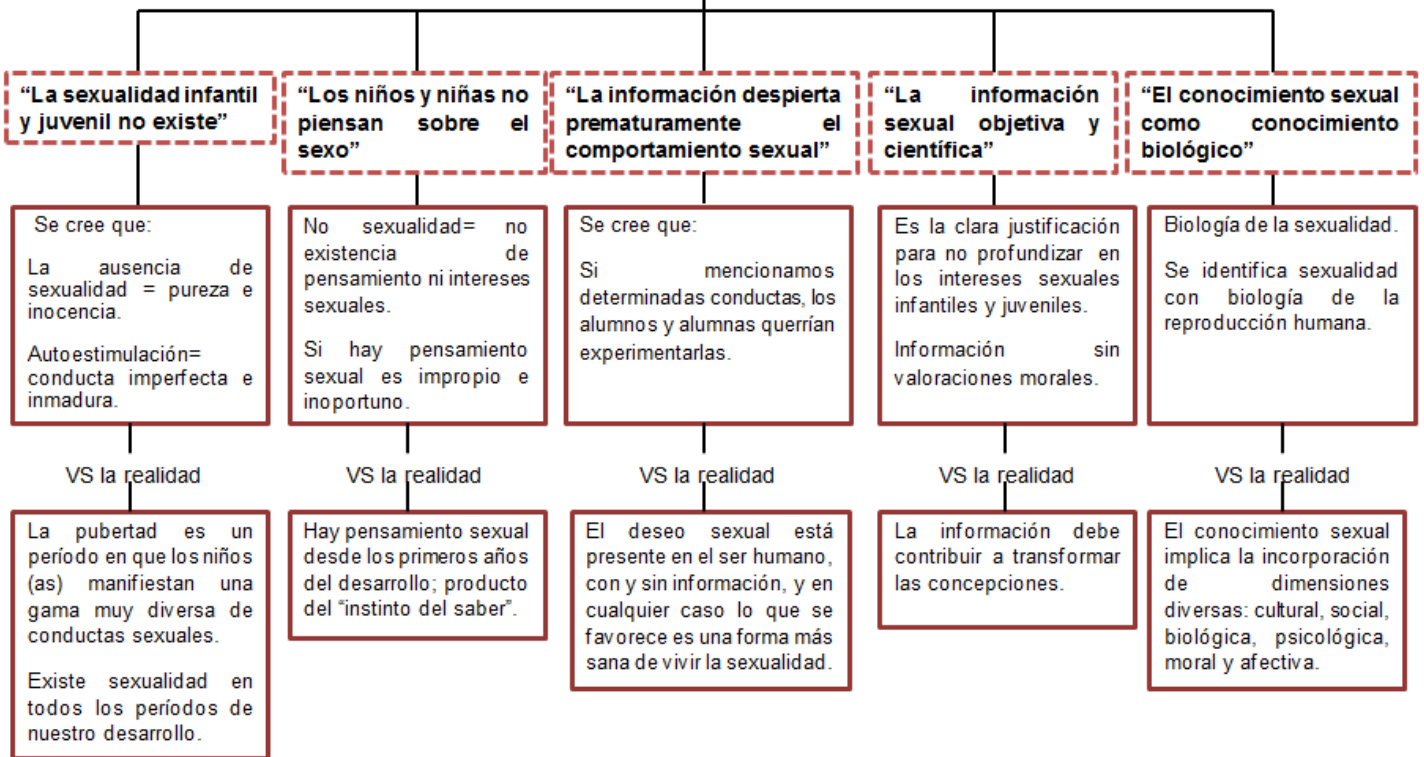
"La sexualidad infantil y juvenil no existe"

Se cree que:

La ausencia de sexualidad = pureza e inocencia.

Autoestimulación= conducta imperfecta e inmadura.

VS la realidad

La pubertad es un período en que los niños (as) manifiestan una gama muy diversa de conductas sexuales.

Existe sexualidad en todos los períodos de nuestro desarrollo.

"Los niños y niñas no piensan sobre el sexo"

No sexualidad= no existencia de pensamiento ni intereses sexuales.

Si hay pensamiento sexual es impropio e inoportuno.

VS la realidad

Hay pensamiento sexual desde los primeros años del desarrollo; producto del "instinto del saber".

"La información despierta prematuramente el comportamiento sexual"

Se cree que:

Si mencionamos determinadas conductas, los alumnos y alumnas querrían experimentarlas.

VS la realidad

El deseo sexual está presente en el ser humano, con y sin información, y en cualquier caso lo que se favorece es una forma más sana de vivir la sexualidad.

"La información sexual objetiva y científica"

Es la clara justificación para no profundizar en los intereses sexuales infantiles y juveniles.

Información sin valoraciones morales.

VS la realidad

La información debe contribuir a transformar las concepciones.

"El conocimiento sexual como conocimiento biológico"

Biología de la sexualidad.

Se identifica sexualidad con biología de la reproducción humana.

VS la realidad

El conocimiento sexual implica la incorporación de dimensiones diversas: cultural, social, biológica, psicológica, moral y afectiva.